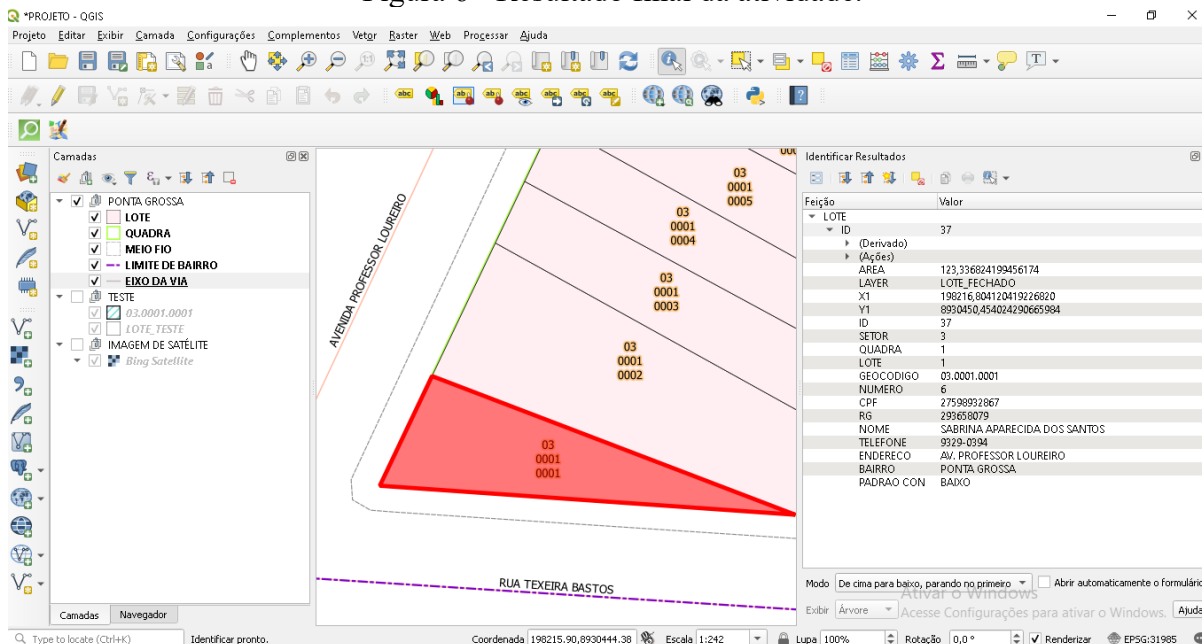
Figura 6 - Resultado final da atividade.

*PROJETO - QGIS

Projeto Editar Exibir Camada Configurações Complementos Vetor Raster Web Processar Ajuda

Camadas

PONTA GROSSA
LOTE
QUADRA
MEIO FIO
LIMITE DE BAIRRO
EIXO DA VIA
TESTE
03.0001.0001
LOTE_TESTE
IMAGEM DE SATÉLITE
Bing Satellite

Camadas Navegador

AVENIDA PROFESSOR LOUREIRO

03 0001 0005
03 0001 0004
03 0001 0003
03 0001 0002
03 0001 0001

RUA TEXEIRA BASTOS

Identificar Resultados

| Feição | Valor |
|---|---|
| LOTE | |
| ID | 37 |
| (Derivado) | |
| (Ações) | |
| AREA | 123,336824199456174 |
| LAYER | LOTE_FECHADO |
| X1 | 198216,804120419226820 |
| Y1 | 8930450,454024290665984 |
| ID | 37 |
| SETOR | 3 |
| QUADRA | 1 |
| LOTE | 1 |
| GEOCODIGO | 03.0001.0001 |
| NUMERO | 6 |
| CPF | 27598932867 |
| RG | 293658079 |
| NOME | SABRINA APARECIDA DOS SANTOS |
| TELEFONE | 9329-0394 |
| ENDERECO | AV. PROFESSOR LOUREIRO |
| BAIRRO | PONTA GROSSA |
| PADRAO CON | BAIXO |

Modo De cima para baixo, parando no primeiro   Abrir automaticamente o formulário

Exibir Árvore   Ativar o Windows Acesse Configurações para ativar o Windows.   Ajuda

Type to locate (Ctrl+K)   Identificar pronto.   Coordenada 198215.90,8930444.38   Escala 1:242   Lupa 100%   Rotação 0,0 °   Renderizar   EPSG:31985